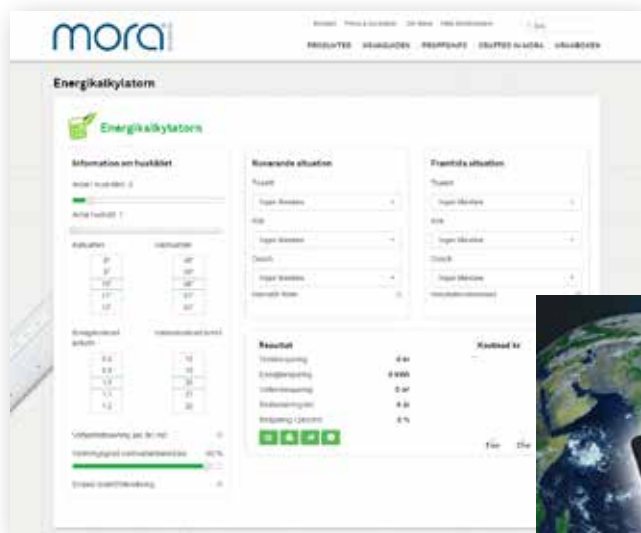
mora

PRODUKTER VÅRGUIDEN PROFFSARS GRUPPER MORA VÅRABOKEN

Energikalkylatorn

Energikalkylatorn

Information om hushållet

Antal i hushållet: 2

Antal hushåll: 1

Nuvarande situation

Tvättställ

Ingen blandare

Kök

Ingen blandare

Dusch

Ingen blandare

Framtida situation

Tvättställ

Ingen blandare

Kök

Ingen blandare

Dusch

Ingen blandare

Resultat

Kostnad kr